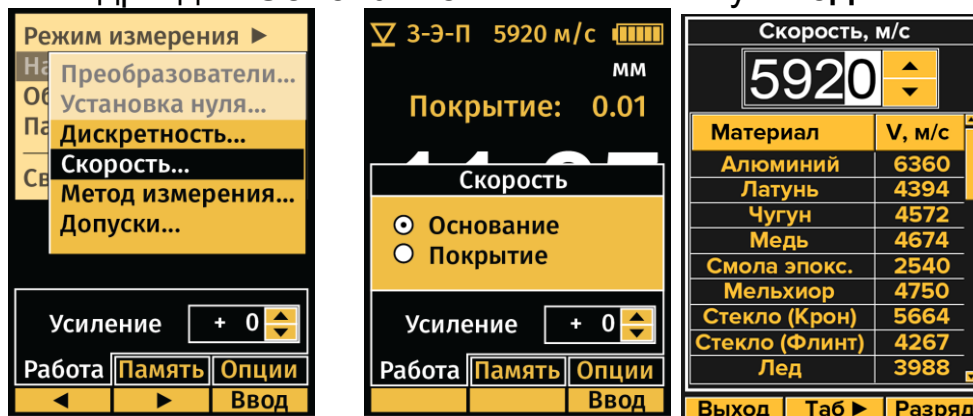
Режим измерения ▶
На
Об
Па
Св
Преобразователи...
Установка нуля...
Дискретность...
Скорость...
Метод измерения...
Допуски...

Усиление + 0
Работа Память Опции
◀ ▶ Ввод

3-Э-П 5920 м/с
мм
Покрытие: 0.01
Скорость
Основание
Покрытие
Усиление + 0
Работа Память Опции
Ввод

Скорость, м/с
5920

| Материал | V, м/с |
|---|---|
| Алюминий | 6360 |
| Латунь | 4394 |
| Чугун | 4572 |
| Медь | 4674 |
| Смола эпокс. | 2540 |
| Мельхиор | 4750 |
| Стекло (Крон) | 5664 |
| Стекло (Флинт) | 4267 |
| Лед | 3988 |

Выход Таб ▶ Разряд